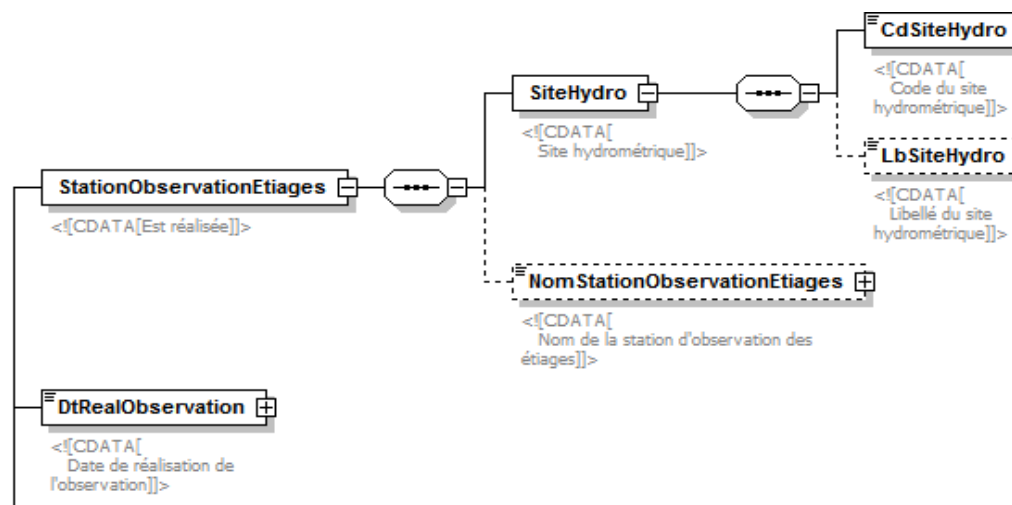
CdSiteHydro

<![CDATA[
Code du site
hydrométrique]]>

SiteHydro

<![CDATA[
Site hydrométrique]]>

LbSiteHydro

<![CDATA[
Libellé du site
hydrométrique]]>

StationObservationEtiages

<![CDATA[Est réalisée]]>

NomStationObservationEtiages

<![CDATA[
Nom de la station d'observation des
étiages]]>

DtRealObservation

<![CDATA[
Date de réalisation de
l'observation]]>